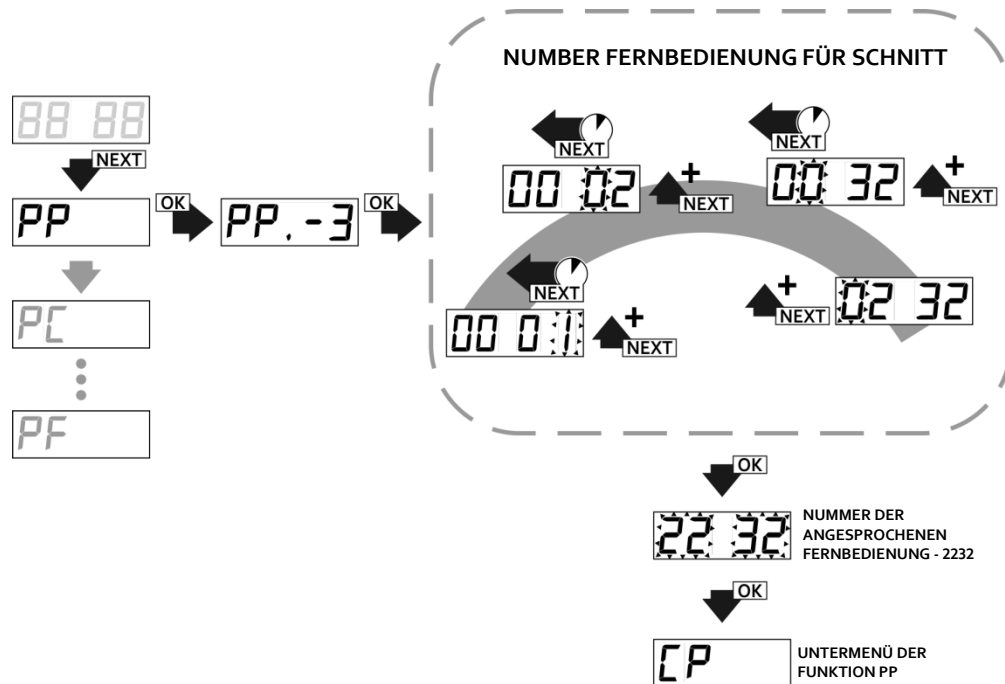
88 88

NEXT

PP

OK

PP.-3

OK

PC

PF

NUMBER FERNBEDIENUNG FÜR SCHNITT

NEXT

00 02

NEXT

NEXT

00 32

NEXT

NEXT

00 01

NEXT

NEXT

02 32

OK

22 32

NUMMER DER ANGESPROCHENEN FERNBEDIENUNG - 2232

OK

CP

UNTERMENÜ DER FUNKTION PP